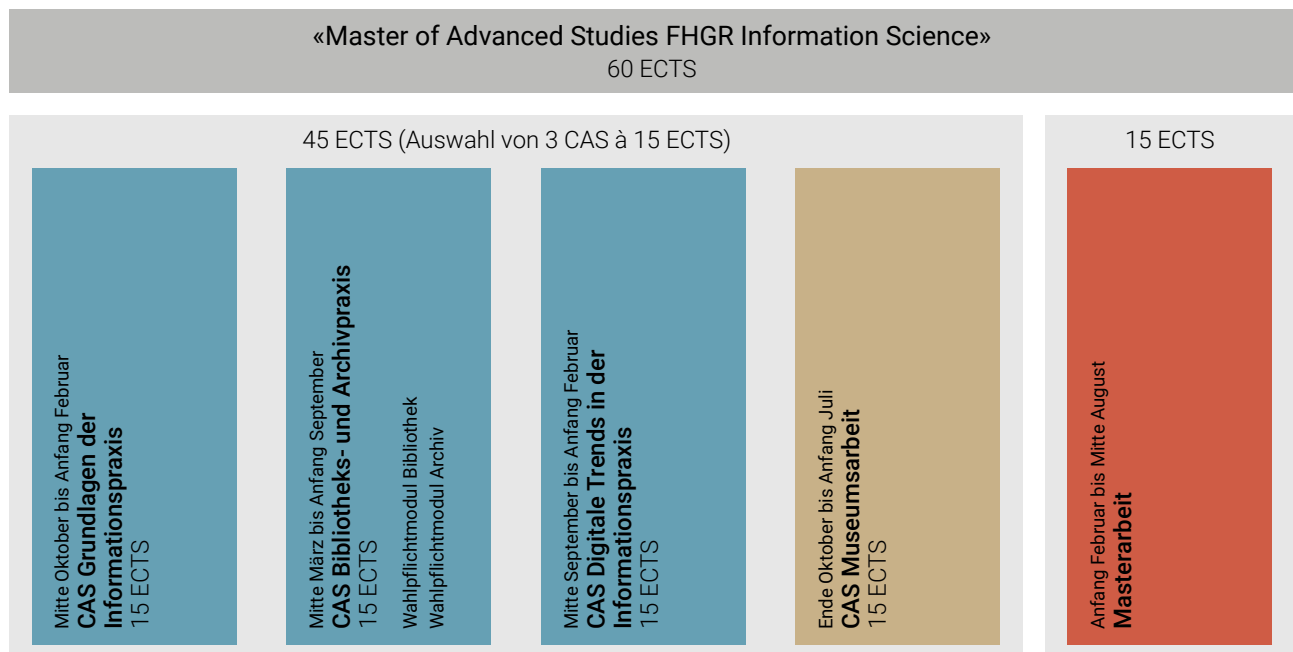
«Master of Advanced Studies FHGR Information Science»
60 ECTS

45 ECTS (Auswahl von 3 CAS à 15 ECTS)

Mitte Oktober bis Anfang Februar
**CAS Grundlagen der Informationspraxis**
15 ECTS

Mitte März bis Anfang September
**CAS Bibliotheks- und Archivpraxis**
15 ECTS

Wahlpflichtmodul Bibliothek
Wahlpflichtmodul Archiv

Mitte September bis Anfang Februar
**CAS Digitale Trends in der Informationspraxis**
15 ECTS

Ende Oktober bis Anfang Juli
**CAS Museumsarbeit**
15 ECTS

15 ECTS

Anfang Februar bis Mitte August
**Masterarbeit**